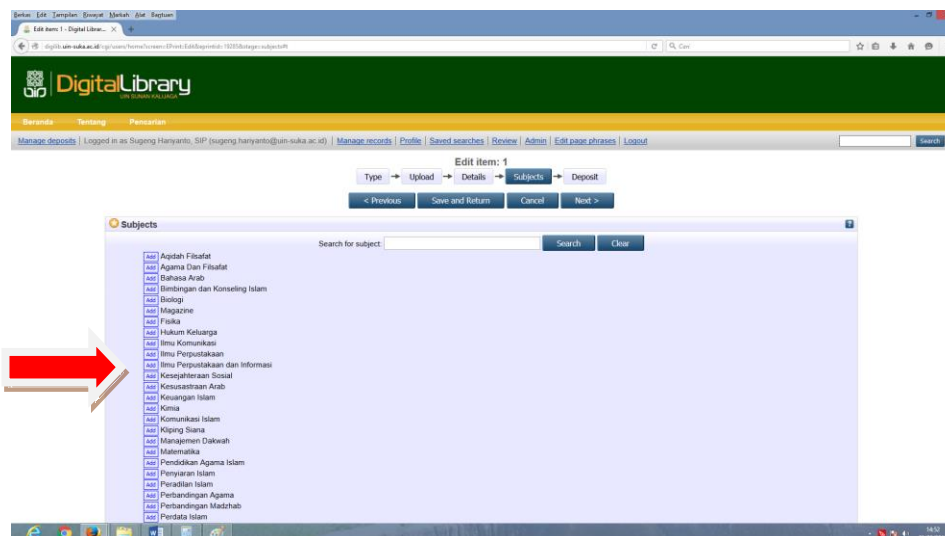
Berkas Edit Tampilan Riwayat Markah Alat Bantuan

Edit item: 1 - Digital Librar...

digilib.uin-suka.ac.id/cgi/users/home?screen=EPrint::Edit&eprintid=19285&stage=subjects#t

Cari

DigitalLibrary
UIN SUNAN KALIJAGA

Beranda Tentang Pencarian

Manage deposits | Logged in as Sugeng Hariyanto, SIP (sugeng.hariyanto@uin-suka.ac.id) | Manage records | Profile | Saved searches | Review | Admin | Edit page phrases | Logout

Search

Edit item: 1

Type → Upload → Details → Subjects → Deposit

< Previous Save and Return Cancel Next >

Subjects

Search for subject: Search Clear

Add Aqidah Filsafat
Add Agama Dan Filsafat
Add Bahasa Arab
Add Bimbingan dan Konseling Islam
Add Biologi
Add Magazine
Add Fisika
Add Hukum Keluarga
Add Ilmu Komunikasi
Add Ilmu Perpustakaan
Add Ilmu Perpustakaan dan Informasi
Add Kesejahteraan Sosial
Add Kesusastraan Arab
Add Keuangan Islam
Add Kimia
Add Komunikasi Islam
Add Kliping Siana
Add Manajemen Dakwah
Add Matematika
Add Pendidikan Agama Islam
Add Penyiaran Islam
Add Peradilan Islam
Add Perbandingan Agama
Add Perbandingan Madzhab
Add Perdata Islam

14:52